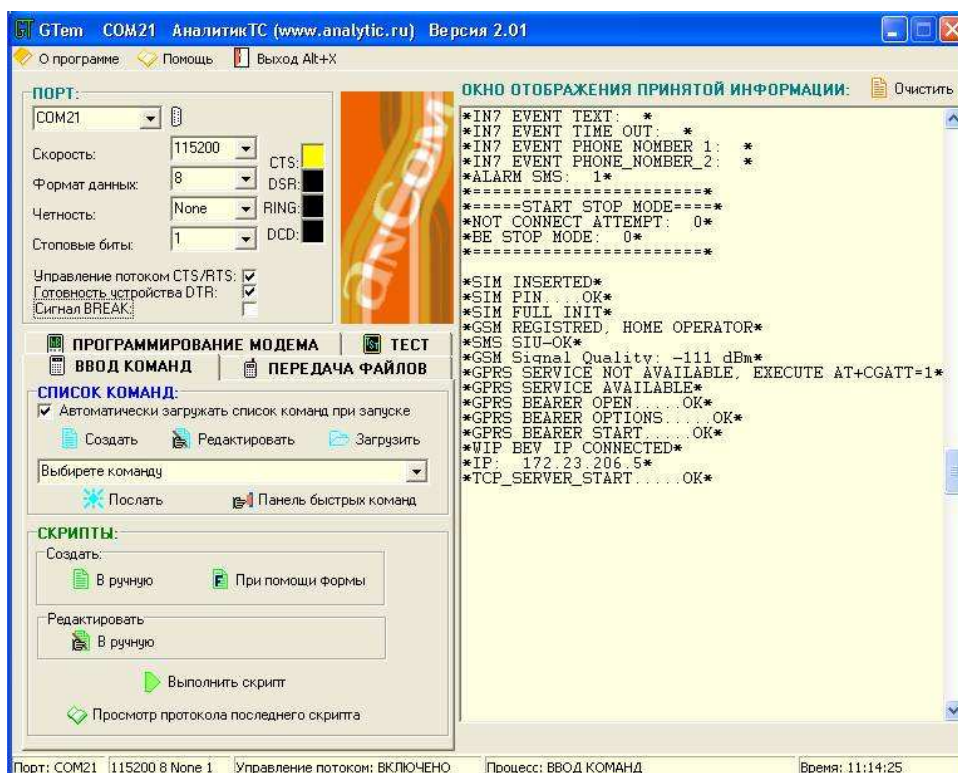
GTem COM21 АналитикТС (www.analytic.ru) Версия 2.01

О программе Помощь Выход Alt+X

ПОРТ:
COM21
Скорость: 115200
Формат данных: 8
Четность: None
Стоповые биты: 1
CTS:
DSR:
RING:
DCD:
Управление потоком CTS/RTS:
Готовность устройства DTR:
Сигнал BREAK:

anCOM

ПРОГРАММИРОВАНИЕ МОДЕМА
ТЕСТ
ВВОД КОМАНД
ПЕРЕДАЧА ФАЙЛОВ

СПИСОК КОМАНД:
Автоматически загружать список команд при запуске
Создать Редактировать Загрузить
Выбирете команду
Послать Панель быстрых команд

СКРИПТЫ:
Создать:
В ручную При помощи формы
Редактировать
В ручную
Выполнить скрипт
Просмотр протокола последнего скрипта

ОКНО ОТОБРАЖЕНИЯ ПРИНЯТОЙ ИНФОРМАЦИИ: Очистить

*IN7 EVENT TEXT: *
*IN7 EVENT TIME OUT: *
*IN7 EVENT PHONE NOMBER 1: *
*IN7 EVENT PHONE_NOMBER_2: *
*ALARM SMS: 1*
*======================*
*=====START STOP MODE====*
*NOT CONNECT ATTEMPT: 0*
*BE STOP MODE: 0*
*======================*

*SIM INSERTED*
*SIM PIN....OK*
*SIM FULL INIT*
*GSM REGISTRED, HOME OPERATOR*
*SMS SIU-OK*
*GSM Signal Quality: -111 dBm*
*GPRS SERVICE NOT AVAILABLE, EXECUTE AT+CGATT=1*
*GPRS SERVICE AVAILABLE*
*GPRS BEARER OPEN.....OK*
*GPRS BEARER OPTIONS.....OK*
*GPRS BEARER START.....OK*
*WIP BEV IP CONNECTED*
*IP: 172.23.206.5*
*TCP_SERVER_START.....OK*

Порт: COM21 | 115200 8 None 1 | Управление потоком: ВКЛЮЧЕНО | Процесс: ВВОД КОМАНД | Время: 11:14:25